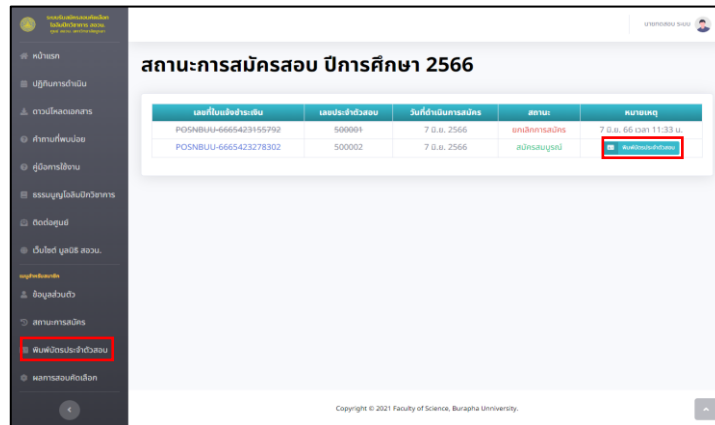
ระบบรับสมัครสอบคัดเลือก โอลิมปิกวิชาการ สอวน.
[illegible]

นายทดสอบ ระบบ

หน้าแรก
ปฏิทินการดำเนิน
ดาวน์โหลดเอกสาร
คำถามที่พบบ่อย
คู่มือการใช้งาน
ธรรมนูญโอลิมปิกวิชาการ
ติดต่อศูนย์
เว็บไซต์ มูลนิธิ สอวน.
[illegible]
ข้อมูลส่วนตัว
สถานะการสมัคร
พิมพ์บัตรประจำตัวสอบ
ผลการสอบคัดเลือก

สถานะการสมัครสอบ ปีการศึกษา 2566

| เลขที่ใบแจ้งชำระเงิน | เลขประจำตัวสอบ | วันที่ดำเนินการสมัคร | สถานะ | หมายเหตุ |
|---|---|---|---|---|
| ~~POSNBUU-6665423155792~~ | ~~500001~~ | 7 มิ.ย. 2566 | ยกเลิกการสมัคร | 7 มิ.ย. 66 เวลา 11:33 น. |
| POSNBUU-6665423278302 | 500002 | 7 มิ.ย. 2566 | สมัครสมบูรณ์ | พิมพ์บัตรประจำตัวสอบ |

Copyright © 2021 Faculty of Science, Burapha Unniversity.